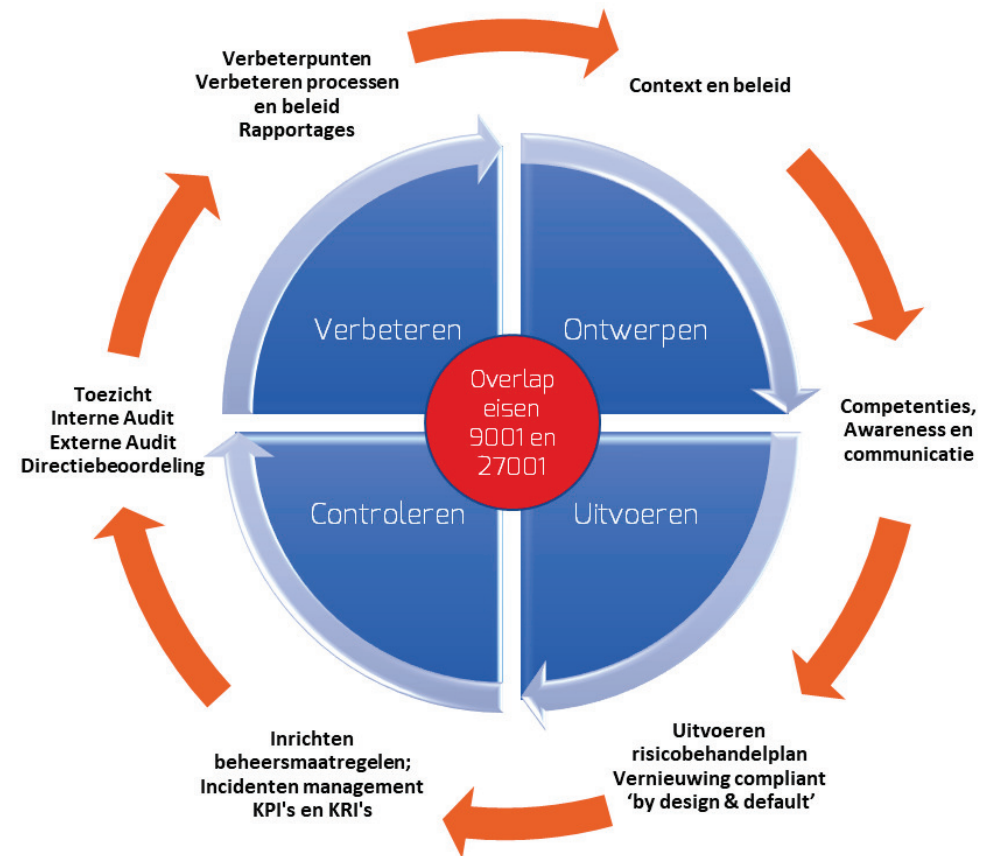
Verbeterpunten
Verbeteren processen
en beleid
Rapportages

Context en beleid

Verbeteren

Ontwerpen

Overlap
eisen
9001 en
27001

Toezicht
Interne Audit
Externe Audit
Directiebeoordeling

Competenties,
Awareness en
communicatie

Controleren

Uitvoeren

Inrichten
beheersmaatregelen;
Incidenten management
KPI's en KRI's

Uitvoeren
risicobehandelplan
Vernieuwing compliant
'by design & default'